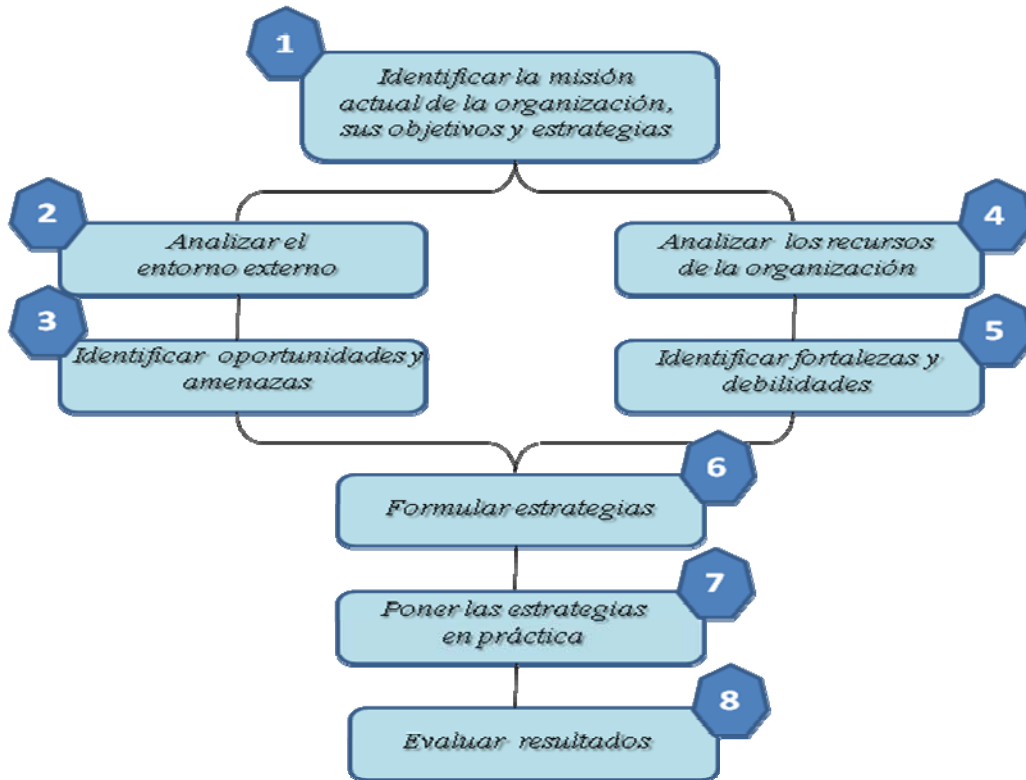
1
Identificar la misión actual de la organización, sus objetivos y estrategias

2
Analizar el entorno externo

4
Analizar los recursos de la organización

3
Identificar oportunidades y amenazas

5
Identificar fortalezas y debilidades

6
Formular estrategias

7
Poner las estrategias en práctica

8
Evaluar resultados